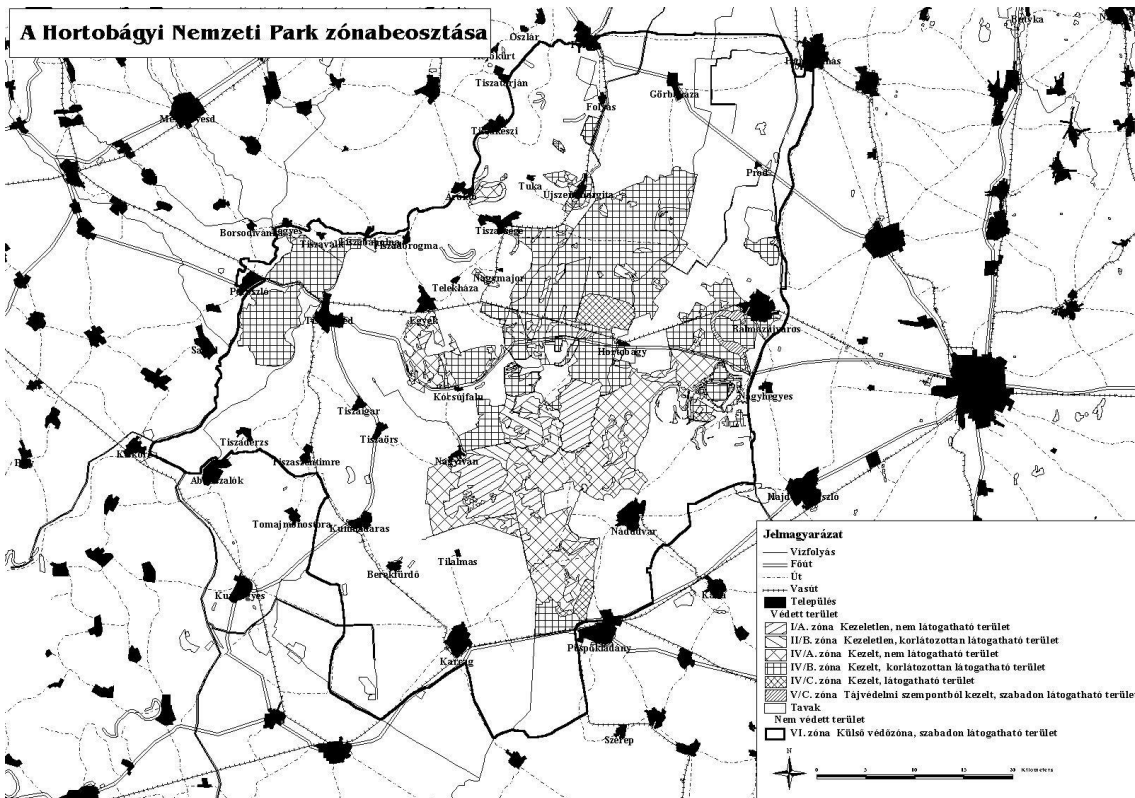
A Hortobágyi Nemzeti Park zónabeosztása

Oszlár
Tiszakürt
Tiszatarján
Folyás
Görbeháza
Tiszakeszi
Mezőkövesd
Tuka
Újszentmargita
Polgár
Borsodivánka
Tiszavalk
Tiszabábolna
Tiszadorogma
Tiszacsege
Nagymajor
Telekháza
Poroszló
Tiszafüred
Egyek
Balmazújváros
Hortobágy
Sarud
Kócsújfalu
Nagyhegyes
Tiszagyenda
Tiszaörs
Tiszaderzs
Tiszaszentimre
Nagyiván
Kunhegyes
Abádszalók
Tomajmonostora
Kunmadaras
Nádudvar
Berekfürdő
Tilalmas
Kunhegyes
Kaba
Karcag
Püspökladány
Szerep
Hajdúnánás
Hajdúszoboszló

Jelmagyarázat
Vízfolyás
Főút
Út
Vasút
Település
Védett terület
I/A. zóna Kezeletlen, nem látogatható terület
II/B. zóna Kezeletlen, korlátozottan látogatható terület
IV/A. zóna Kezelt, nem látogatható terület
IV/B. zóna Kezelt, korlátozottan látogatható terület
IV/C. zóna Kezelt, látogatható terület
V/C. zóna Tájvédelmi szempontból kezelt, szabadon látogatható terület
Tavak
Nem védett terület
VI. zóna Külső védőzóna, szabadon látogatható terület
0 5 10 15 20 Kilometers